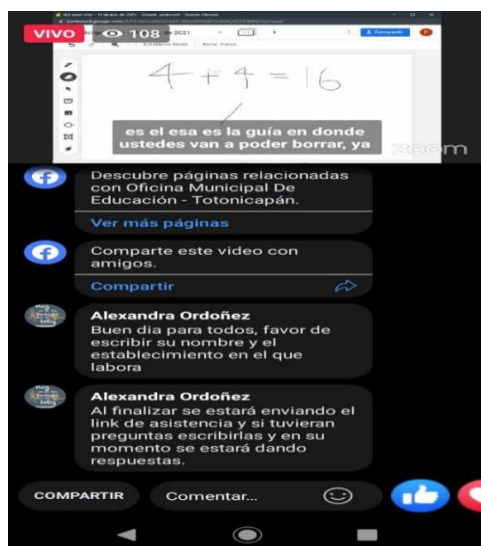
VIVO 108

Compartir

$4+4=16$

es el esa es la guía en donde ustedes van a poder borrar, ya

zoom

Descubre páginas relacionadas con Oficina Municipal De Educación - Totonicapán.

Ver más páginas

Comparte este video con amigos.

Compartir

Alexandra Ordoñez
Buen dia para todos, favor de escribir su nombre y el establecimiento en el que labora

Alexandra Ordoñez
Al finalizar se estará enviando el link de asistencia y si tuvieran preguntas escribirlas y en su momento se estará dando respuestas.

COMPARTIR

Comentar...